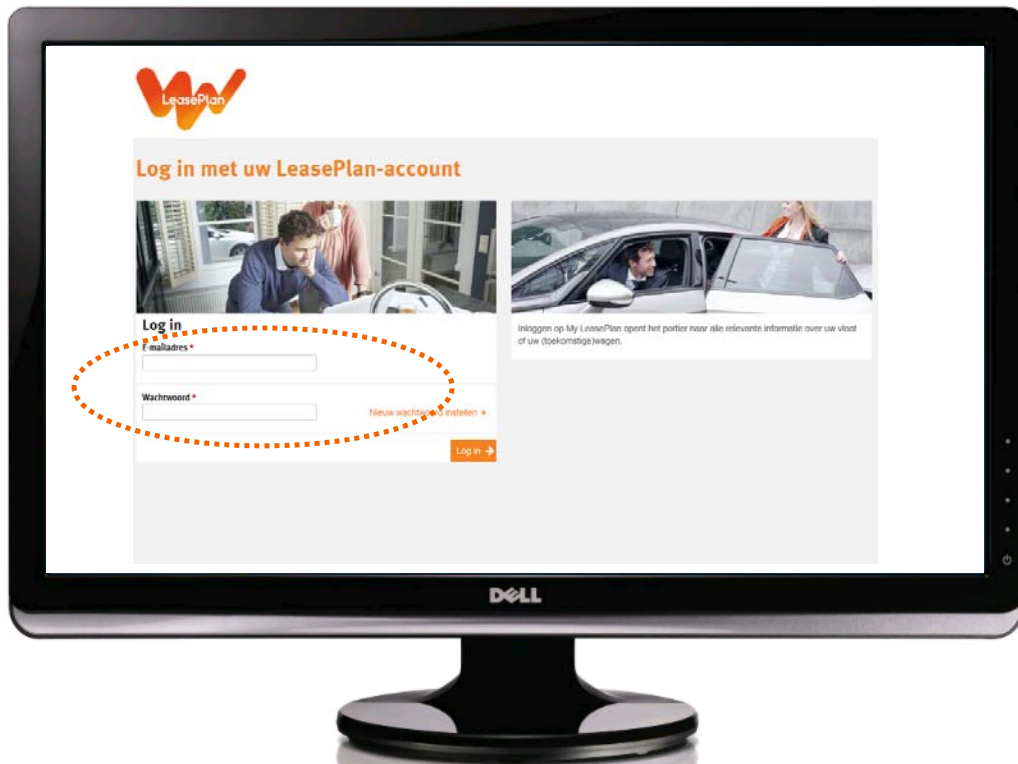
LeasePlan

Log in met uw LeasePlan-account

Log in

E-mailadres *

Wachtwoord *

Nieuw wachtwoord instellen

Log in

Inloggen op My LeasePlan opent het portier naar alle relevante informatie over uw vloot of uw (toekomstige)wagen.

DELL